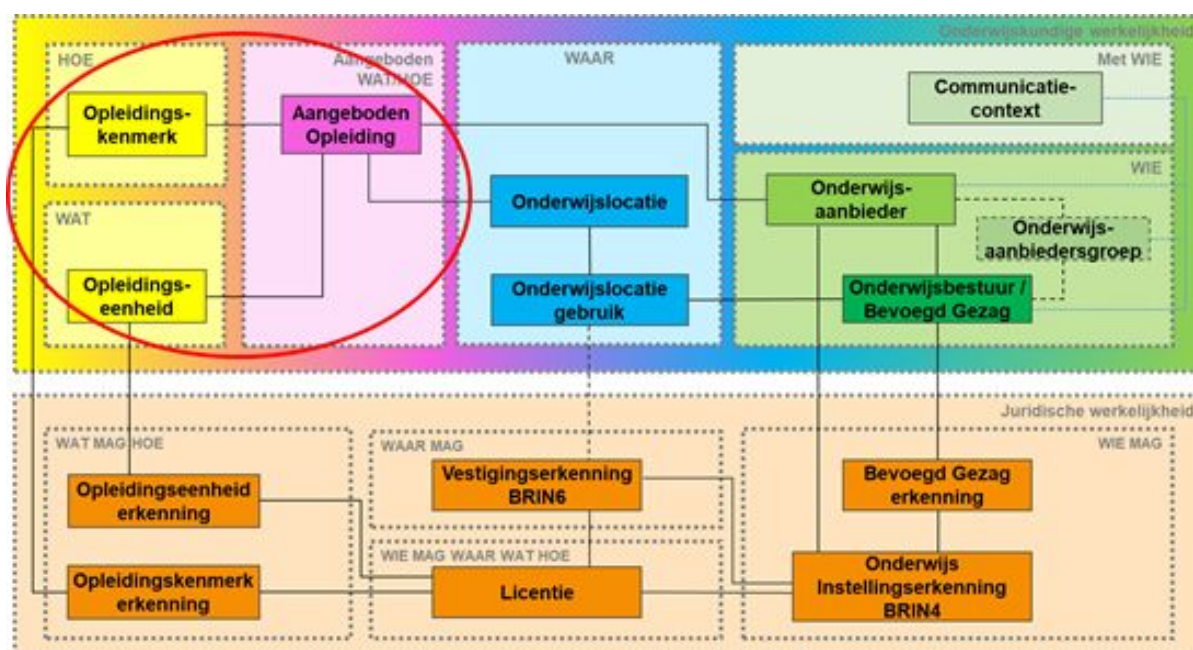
Onderwijskundige werkelijkheid

HOE

Opleidingskenmerk

Aangeboden WAT/HOE

Aangeboden Opleiding

WAT

Opleidingseenheid

WAAR

Onderwijslocatie

Onderwijslocatie gebruik

Met WIE

Communicatiecontext

WIE

Onderwijsaanbieder

Onderwijsaanbiedersgroep

Onderwijsbestuur / Bevoegd Gezag

Juridische werkelijkheid

WAT MAG HOE

Opleidingseenheid erkenning

Opleidingskenmerk erkenning

WAAR MAG

Vestigingserkenning BRIN6

WIE MAG WAAR WAT HOE

Licentie

WIE MAG

Bevoegd Gezag erkenning

Onderwijs Instellingserkenning BRIN4